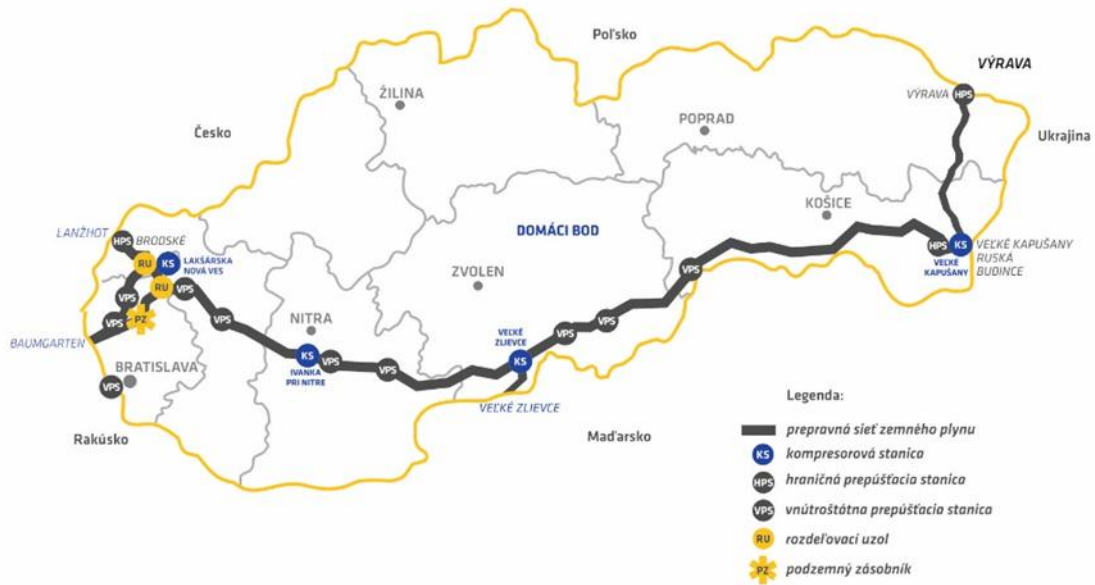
Poľsko

VÝRAVA

Výrava HPS

ŽILINA

POPRAD

Ukrajina

Česko

KOŠICE

LANŽHOT

HPS BRODSKÉ

DOMÁCI BOD

HPS KS VEĽKÉ KAPUŠANY RUSKÁ BUDINCE

RU KS LAKŠÁRSKA NOVÁ VES

VEĽKÉ KAPUŠANY

VPS

ZVOLEN

VPS RU VPS

VPS PZ

VPS

NITRA

VPS VPS

BAUMGARTEN

VEĽKÉ ZLIEVCE

KS VPS

BRATISLAVA

KS VPS

VPS

IVANKA PRI NITRE

VPS

VEĽKÉ ZLIEVCE

Legenda:

Rakúsko

Maďarsko

prepravná sieť zemného plynu

KS kompresorová stanica

HPS hraničná prepúšťacia stanica

VPS vnútroštátna prepúšťacia stanica

RU rozdeľovací uzol

PZ podzemný zásobník